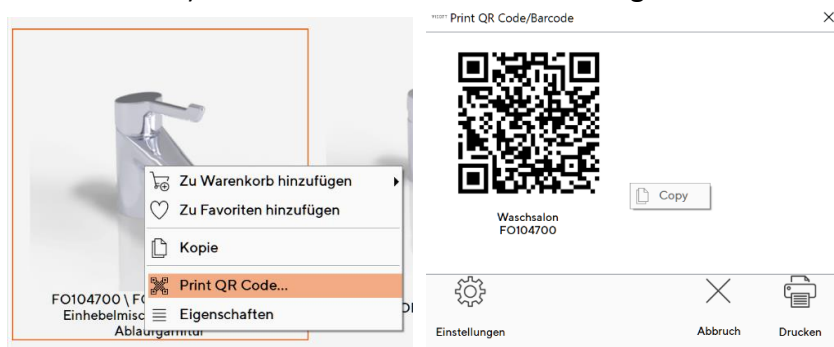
Zu Warenkorb hinzufügen
Zu Favoriten hinzufügen
Kopie
Print QR Code...
Eigenschaften

FO104700 \ F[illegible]
Einhebelmisc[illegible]
Ablaufgarnitur

Print QR Code/Barcode
×

Copy

Waschsalon
FO104700

Einstellungen
Abbruch
Drucken